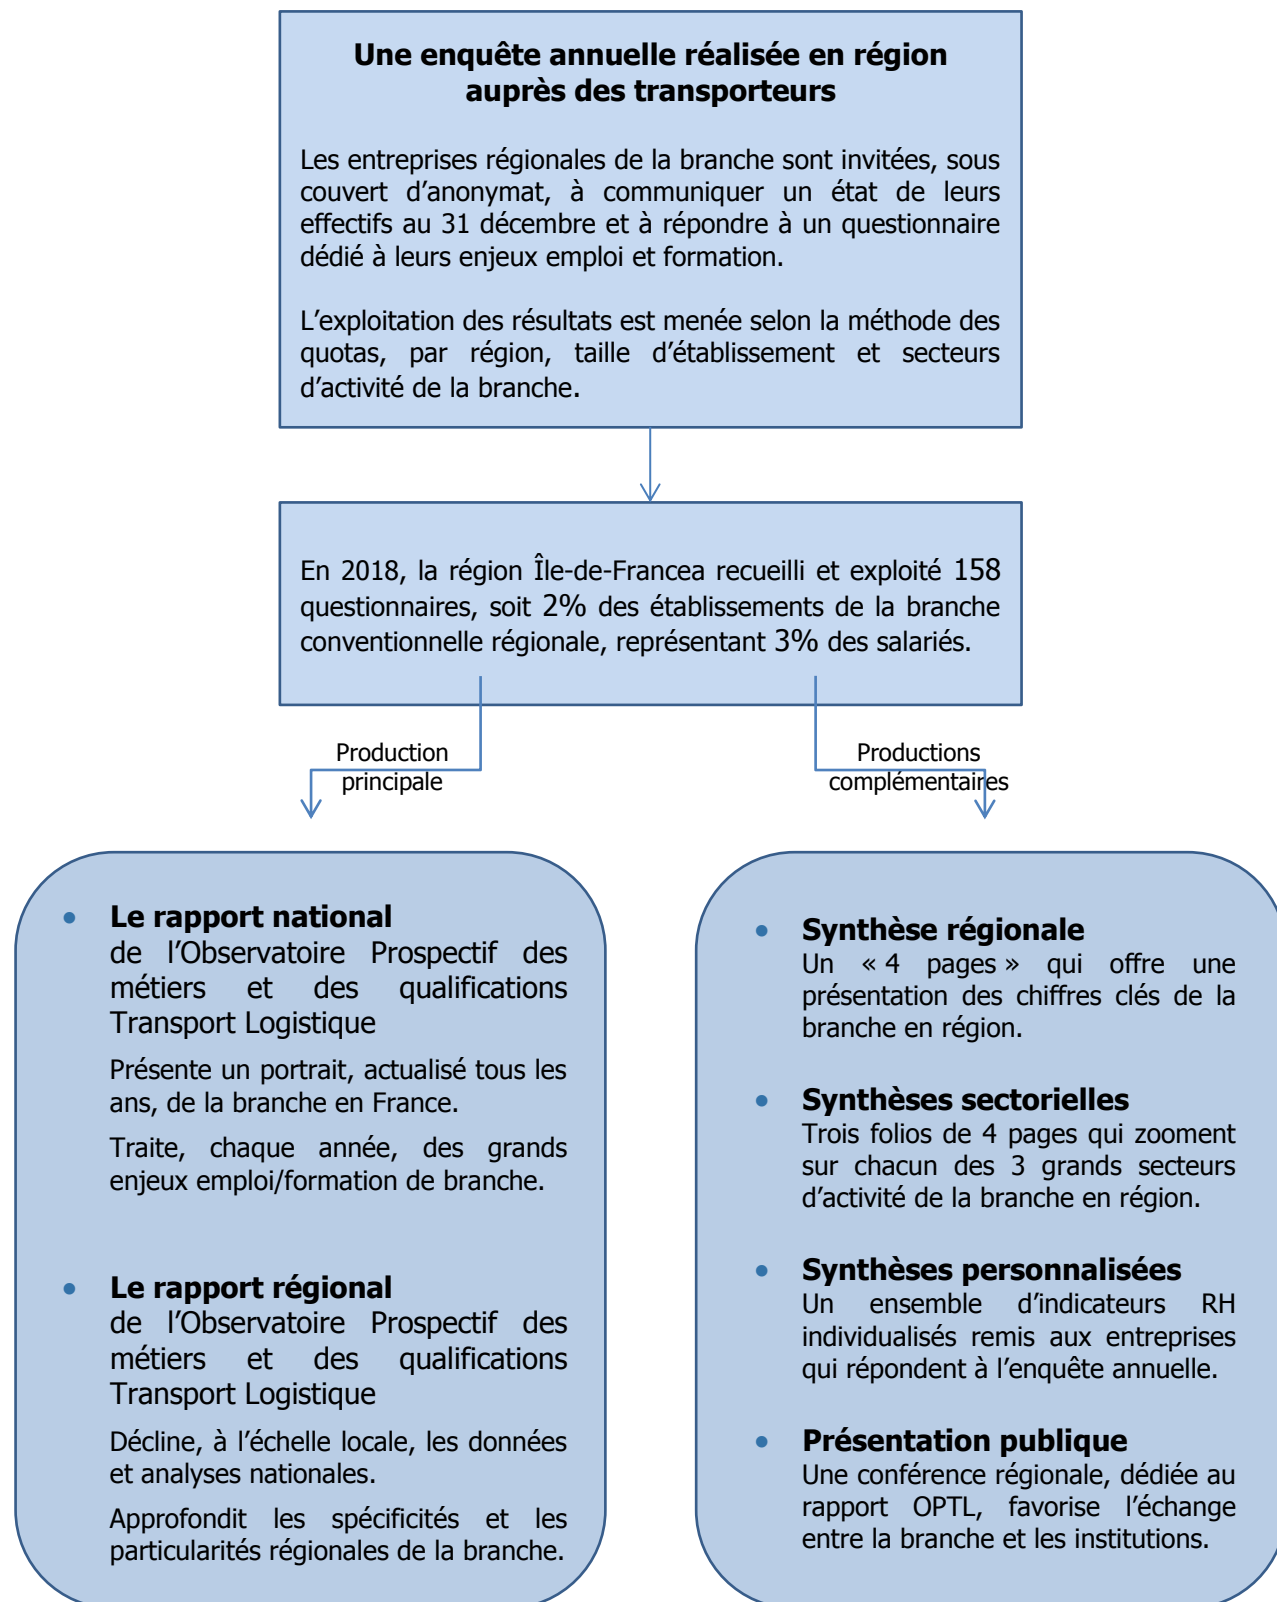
**Une enquête annuelle réalisée en région auprès des transporteurs**

Les entreprises régionales de la branche sont invitées, sous couvert d'anonymat, à communiquer un état de leurs effectifs au 31 décembre et à répondre à un questionnaire dédié à leurs enjeux emploi et formation.

L'exploitation des résultats est menée selon la méthode des quotas, par région, taille d'établissement et secteurs d'activité de la branche.

En 2018, la région Île-de-Francea recueilli et exploité 158 questionnaires, soit 2% des établissements de la branche conventionnelle régionale, représentant 3% des salariés.

Production principale

Productions complémentaires

- **Le rapport national**
de l'Observatoire Prospectif des métiers et des qualifications Transport Logistique

Présente un portrait, actualisé tous les ans, de la branche en France.

Traite, chaque année, des grands enjeux emploi/formation de branche.

- **Le rapport régional**
de l'Observatoire Prospectif des métiers et des qualifications Transport Logistique

Décline, à l'échelle locale, les données et analyses nationales.

Approfondit les spécificités et les particularités régionales de la branche.

- **Synthèse régionale**
Un « 4 pages » qui offre une présentation des chiffres clés de la branche en région.

- **Synthèses sectorielles**
Trois folios de 4 pages qui zooment sur chacun des 3 grands secteurs d'activité de la branche en région.

- **Synthèses personnalisées**
Un ensemble d'indicateurs RH individualisés remis aux entreprises qui répondent à l'enquête annuelle.

- **Présentation publique**
Une conférence régionale, dédiée au rapport OPTL, favorise l'échange entre la branche et les institutions.